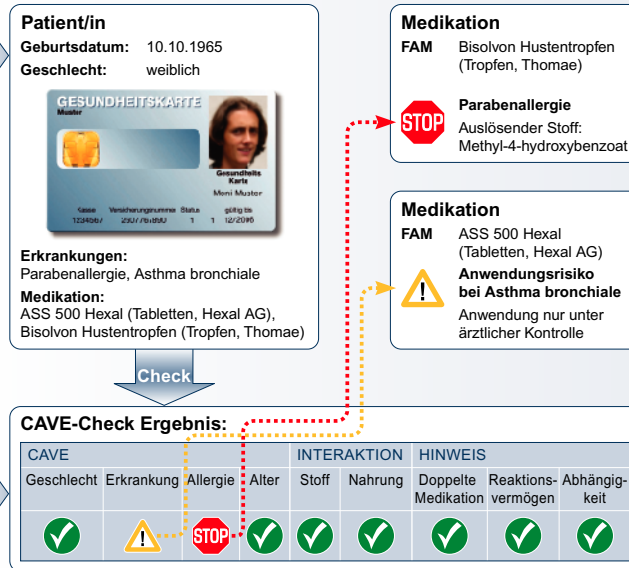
Patient/in

Geburtsdatum: 10.10.1965
Geschlecht: weiblich

GESUNDHEITSKARTE
Muster
Gesundheits Karte
Moni Muster
Kasse Versicherungsnummer Status gültig bis
1234567 2907781900 1 1 12/2016

Erkrankungen:
Parabenallergie, Asthma bronchiale

Medikation:
ASS 500 Hexal (Tabletten, Hexal AG), Bisolvon Hustentropfen (Tropfen, Thomae)

Check

Medikation
FAM Bisolvon Hustentropfen (Tropfen, Thomae)
STOP
Parabenallergie
Auslösender Stoff: Methyl-4-hydroxybenzoat

Medikation
FAM ASS 500 Hexal (Tabletten, Hexal AG)
!
Anwendungsrisiko bei Asthma bronchiale
Anwendung nur unter ärztlicher Kontrolle

CAVE-Check Ergebnis:

| CAVE | | | | INTERAKTION | | HINWEIS | | |
|---|---|---|---|---|---|---|---|---|
| Geschlecht | Erkrankung | Allergie | Alter | Stoff | Nahrung | Doppelte Medikation | Reaktionsvermögen | Abhängigkeit |
| ✓ | ! | STOP | ✓ | ✓ | ✓ | ✓ | ✓ | ✓ |